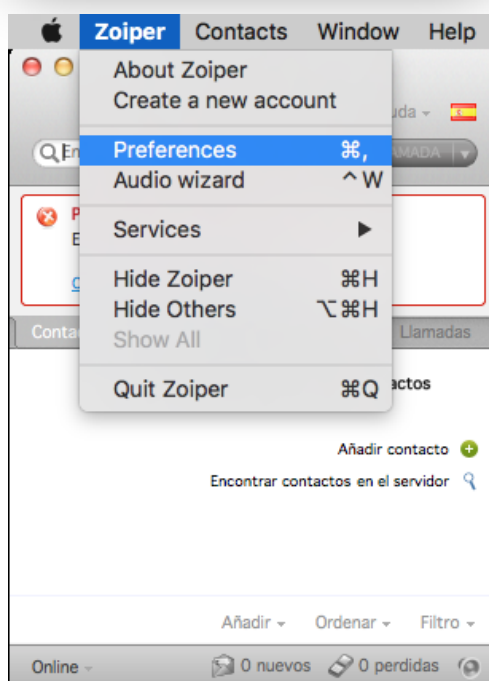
Zoiper Contacts Window Help

About Zoiper
Create a new account

Preferences ⌘,
Audio wizard ^W

Services ▶

Hide Zoiper ⌘H
Hide Others ⌥⌘H
Show All

Quit Zoiper ⌘Q

uda
En
AMADA
P
E
c
Conta
Llamadas
actos

Añadir contacto
Encontrar contactos en el servidor

Añadir Ordenar Filtro

Online 0 nuevos 0 perdidas